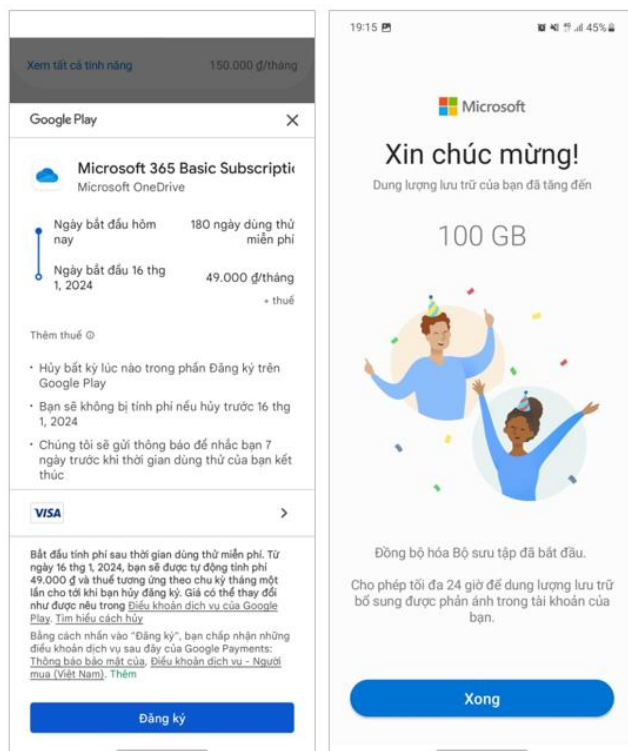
Xem tất cả tính năng 150.000 ₫/tháng

Google Play

Microsoft 365 Basic Subscriptic
Microsoft OneDrive

Ngày bắt đầu hôm nay
180 ngày dùng thử miễn phí

Ngày bắt đầu 16 thg 1, 2024
49.000 ₫/tháng
+ thuế

Thêm thuế

• Hủy bất kỳ lúc nào trong phần Đăng ký trên Google Play
• Bạn sẽ không bị tính phí nếu hủy trước 16 thg 1, 2024
• Chúng tôi sẽ gửi thông báo để nhắc bạn 7 ngày trước khi thời gian dùng thử của bạn kết thúc

VISA

Bắt đầu tính phí sau thời gian dùng thử miễn phí. Từ ngày 16 thg 1, 2024, bạn sẽ được tự động tính phí 49.000 ₫ và thuế tương ứng theo chu kỳ tháng một lần cho tới khi bạn hủy đăng ký. Giá có thể thay đổi như được nêu trong Điều khoản dịch vụ của Google Play. Tìm hiểu cách hủy
Bằng cách nhấn vào "Đăng ký", bạn chấp nhận những điều khoản dịch vụ sau đây của Google Payments: Thông báo bảo mật của, Điều khoản dịch vụ - Người mua (Việt Nam). Thêm

Đăng ký

19:15 45%

Microsoft

Xin chúc mừng!
Dung lượng lưu trữ của bạn đã tăng đến

100 GB

Đồng bộ hóa Bộ sưu tập đã bắt đầu.

Cho phép tối đa 24 giờ để dung lượng lưu trữ bổ sung được phản ánh trong tài khoản của bạn.

Xong